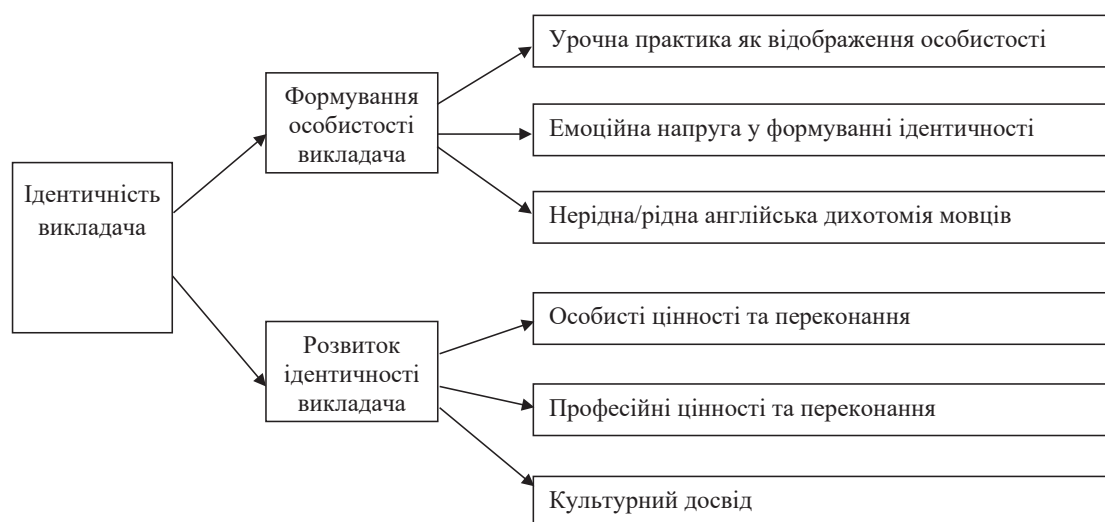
Ідентичність викладача

Формування особистості викладача

Урочна практика як відображення особистості

Емоційна напруга у формуванні ідентичності

Нерідна/рідна англійська дихотомія мовців

Розвиток ідентичності викладача

Особисті цінності та переконання

Професійні цінності та переконання

Культурний досвід